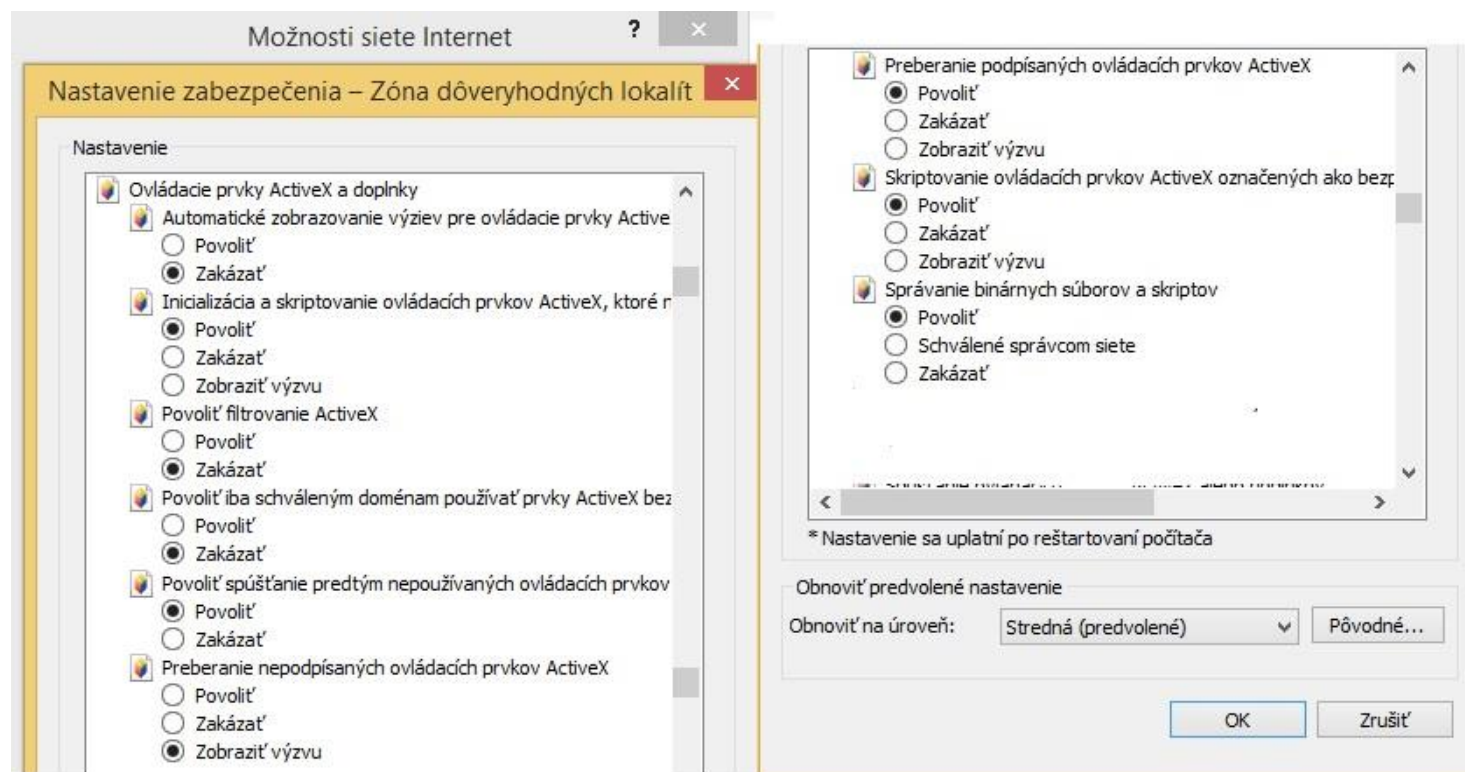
Možnosti siete Internet ? ×

Nastavenie zabezpečenia – Zóna dôveryhodných lokalít ×

Nastavenie

Ovládacie prvky ActiveX a doplnky
Automatické zobrazovanie výziev pre ovládacie prvky Active
Povoliť
Zakázať
Inicializácia a skriptovanie ovládacích prvkov ActiveX, ktoré n
Povoliť
Zakázať
Zobraziť výzvu
Povoliť filtrovanie ActiveX
Povoliť
Zakázať
Povoliť iba schváleným doménam používať prvky ActiveX bez
Povoliť
Zakázať
Povoliť spúšťanie predtým nepoužívaných ovládacích prvkov
Povoliť
Zakázať
Preberanie nepodpísaných ovládacích prvkov ActiveX
Povoliť
Zakázať
Zobraziť výzvu

Preberanie podpísaných ovládacích prvkov ActiveX
Povoliť
Zakázať
Zobraziť výzvu
Skriptovanie ovládacích prvkov ActiveX označených ako bezp
Povoliť
Zakázať
Zobraziť výzvu
Správanie binárnych súborov a skriptov
Povoliť
Schválené správcom siete
Zakázať
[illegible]

* Nastavenie sa uplatní po reštartovaní počítača

Obnoviť predvolené nastavenie
Obnoviť na úroveň: Stredná (predvolené) Pôvodné...

OK Zrušiť